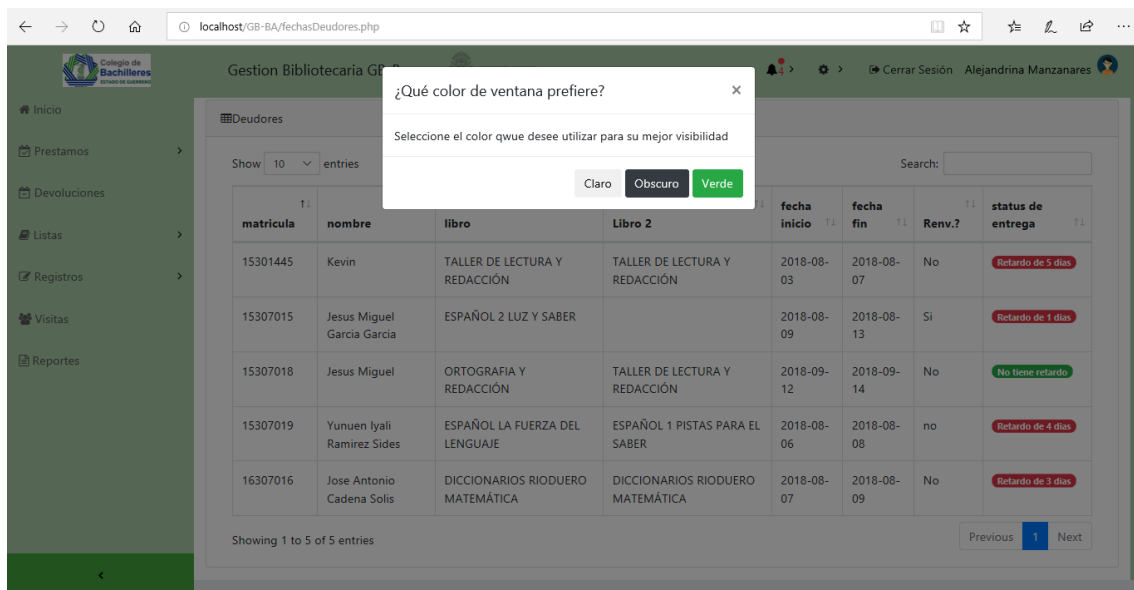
localhost/GB-BA/fechasDeudores.php

Colegio de Bachilleres ESTADO DE GUERRERO

Gestion Bibliotecaria GB

4

Cerrar Sesión Alejandrina Manzanares

Inicio

Prestamos

Devoluciones

Listas

Registros

Visitas

Reportes

Deudores

Show 10 entries

Search:

¿Qué color de ventana prefiere?

×

Seleccione el color qwue desee utilizar para su mejor visibilidad

Claro Obscuro Verde

| matricula | nombre | libro | Libro 2 | fecha inicio | fecha fin | Renv.? | status de entrega |
|---|---|---|---|---|---|---|---|
| 15301445 | Kevin | TALLER DE LECTURA Y REDACCIÓN | TALLER DE LECTURA Y REDACCIÓN | 2018-08-03 | 2018-08-07 | No | Retardo de 5 dias |
| 15307015 | Jesus Miguel Garcia Garcia | ESPAÑOL 2 LUZ Y SABER | | 2018-08-09 | 2018-08-13 | Si | Retardo de 1 dias |
| 15307018 | Jesus Miguel | ORTOGRAFIA Y REDACCIÓN | TALLER DE LECTURA Y REDACCIÓN | 2018-09-12 | 2018-09-14 | No | No tiene retardo |
| 15307019 | Yunuen Iyali Ramirez Sides | ESPAÑOL LA FUERZA DEL LENGUAJE | ESPAÑOL 1 PISTAS PARA EL SABER | 2018-08-06 | 2018-08-08 | no | Retardo de 4 dias |
| 16307016 | Jose Antonio Cadena Solis | DICCIONARIOS RIODUERO MATEMÁTICA | DICCIONARIOS RIODUERO MATEMÁTICA | 2018-08-07 | 2018-08-09 | No | Retardo de 3 dias |

Showing 1 to 5 of 5 entries

Previous 1 Next

<